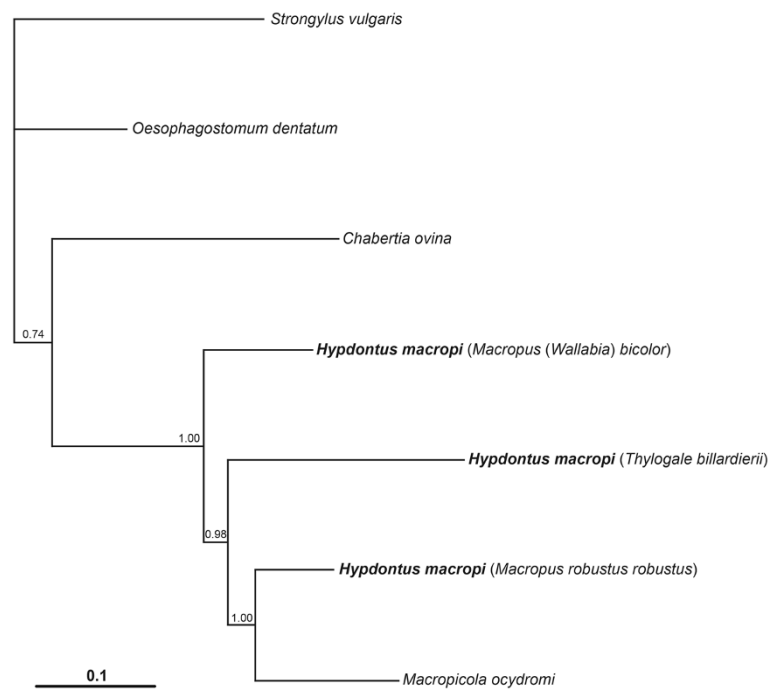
Strongylus vulgaris

Oesophagostomum dentatum

Chabertia ovina

0.74

Hypdontus macropi (Macropus (Wallabia) bicolor)

1.00

Hypdontus macropi (Thylogale billardierii)

0.98

Hypdontus macropi (Macropus robustus robustus)

1.00

Macropicola ocydromi

0.1